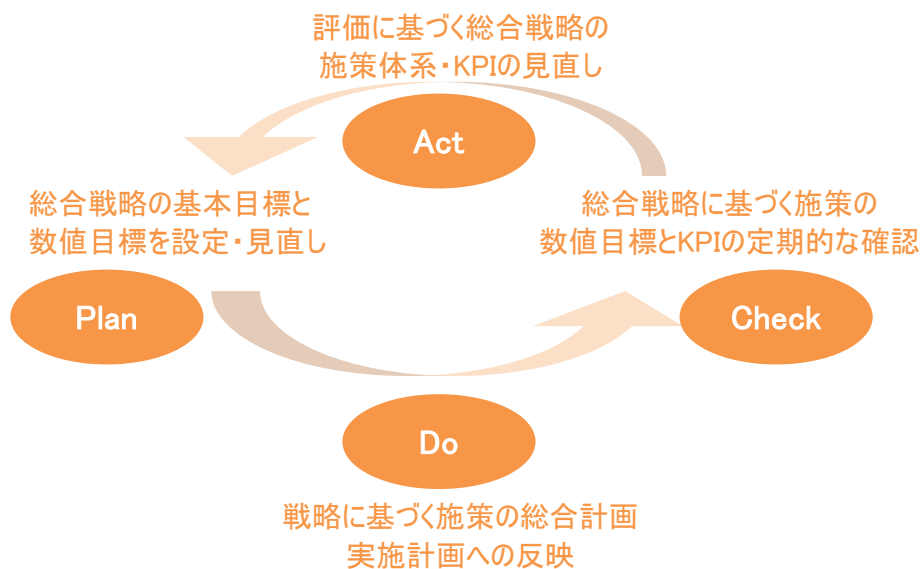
評価に基づく総合戦略の
施策体系・KPIの見直し

Act

総合戦略の基本目標と
数値目標を設定・見直し

総合戦略に基づく施策の
数値目標とKPIの定期的な確認

Plan

Check

Do

戦略に基づく施策の総合計画
実施計画への反映